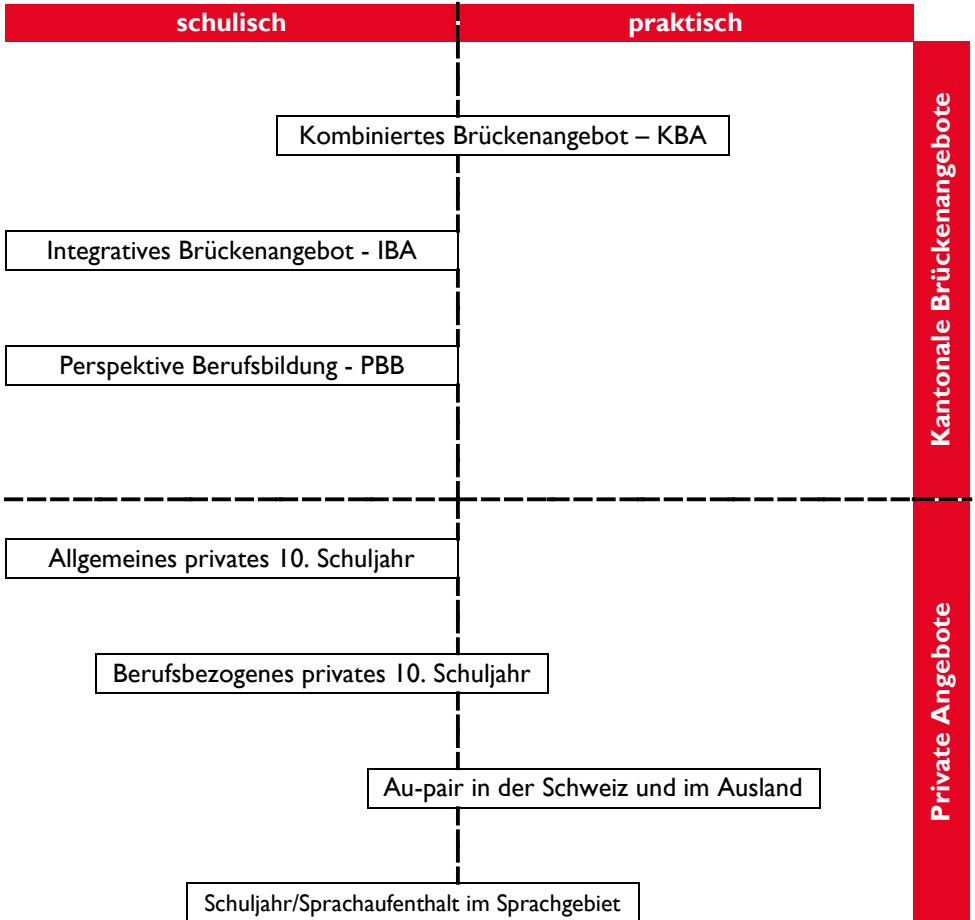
schulisch

praktisch

Kantonale Brückenangebote

Kombiniertes Brückenangebot – KBA

Integratives Brückenangebot - IBA

Perspektive Berufsbildung - PBB

Private Angebote

Allgemeines privates 10. Schuljahr

Berufsbezogenes privates 10. Schuljahr

Au-pair in der Schweiz und im Ausland

Schuljahr/Sprachaufenthalt im Sprachgebiet